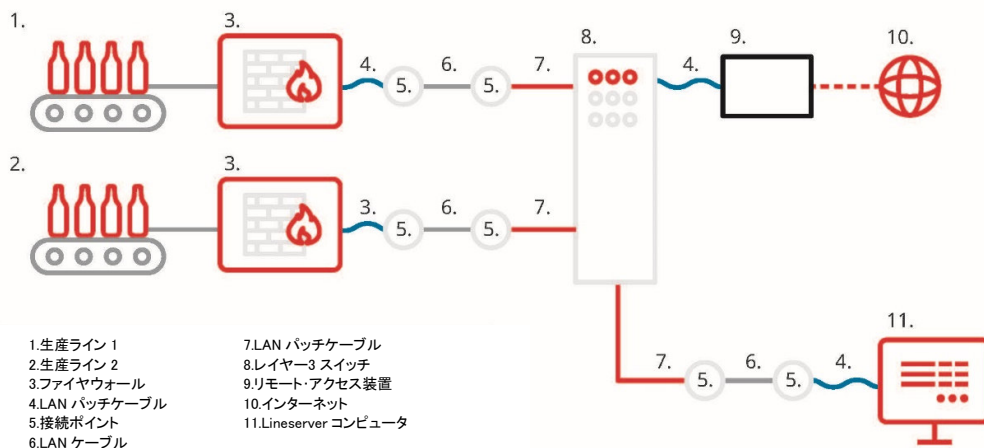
1.

3.

4.

5.

6.

5.

7.

8.

4.

9.

10.

2.

3.

3.

5.

6.

5.

7.

11.

7.

5.

6.

5.

4.

1.生産ライン 1
2.生産ライン 2
3.ファイヤウォール
4.LAN パッチケーブル
5.接続ポイント
6.LAN ケーブル

7.LAN パッチケーブル
8.レイヤー3 スイッチ
9.リモート･アクセス装置
10.インターネット
11.Lineserver コンピュータ